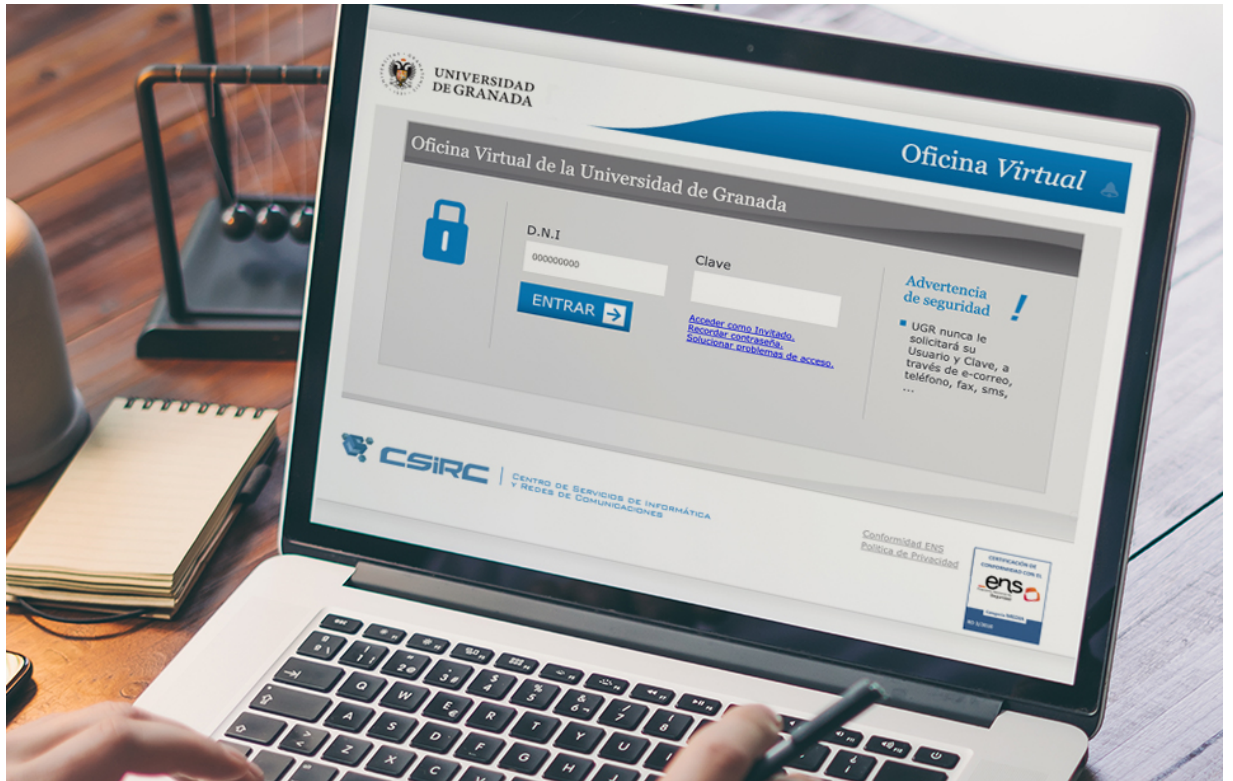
UNIVERSIDAD DE GRANADA

Oficina Virtual

Oficina Virtual de la Universidad de Granada

D.N.I

000000000

Clave

ENTRAR

Acceder como Invitado.
Recordar contraseña.
Solucionar problemas de acceso.

Advertencia de seguridad

!

UGR nunca le solicitará su Usuario y Clave, a través de e-correo, teléfono, fax, sms, ...

CSIRC | Centro de Servicios de Informática y Redes de Comunicaciones

Conformidad ENS
Política de Privacidad

CERTIFICACIÓN DE CONFORMIDAD CON EL
ens
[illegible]